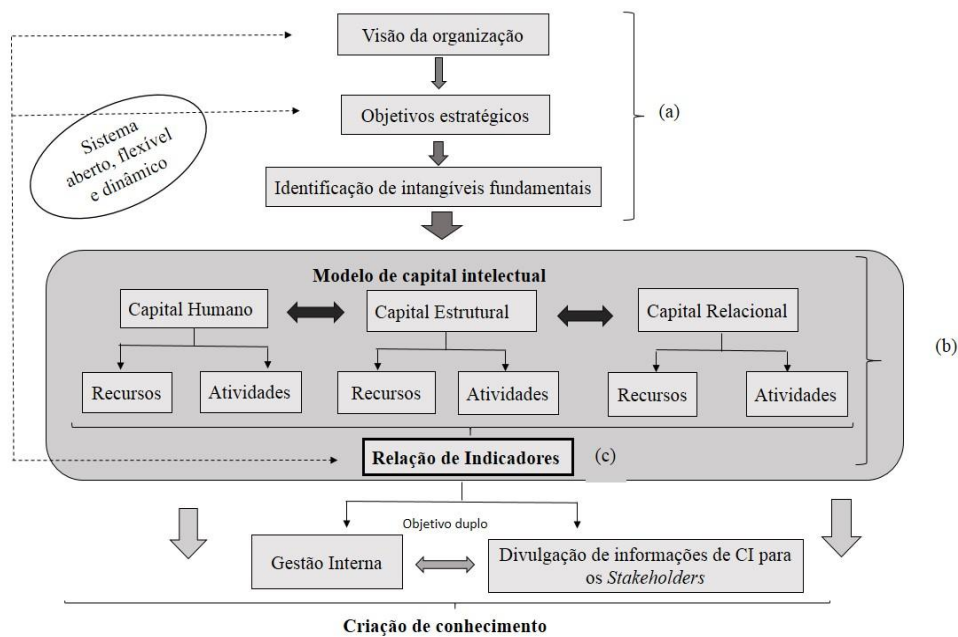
Visão da organização

Objetivos estratégicos

Identificação de intangíveis fundamentais

(a)

Sistema aberto, flexível e dinâmico

Modelo de capital intelectual

Capital Humano

Capital Estrutural

Capital Relacional

Recursos

Atividades

Recursos

Atividades

Recursos

Atividades

(b)

Relação de Indicadores

(c)

Objetivo duplo

Gestão Interna

Divulgação de informações de CI para os *Stakeholders*

Criação de conhecimento